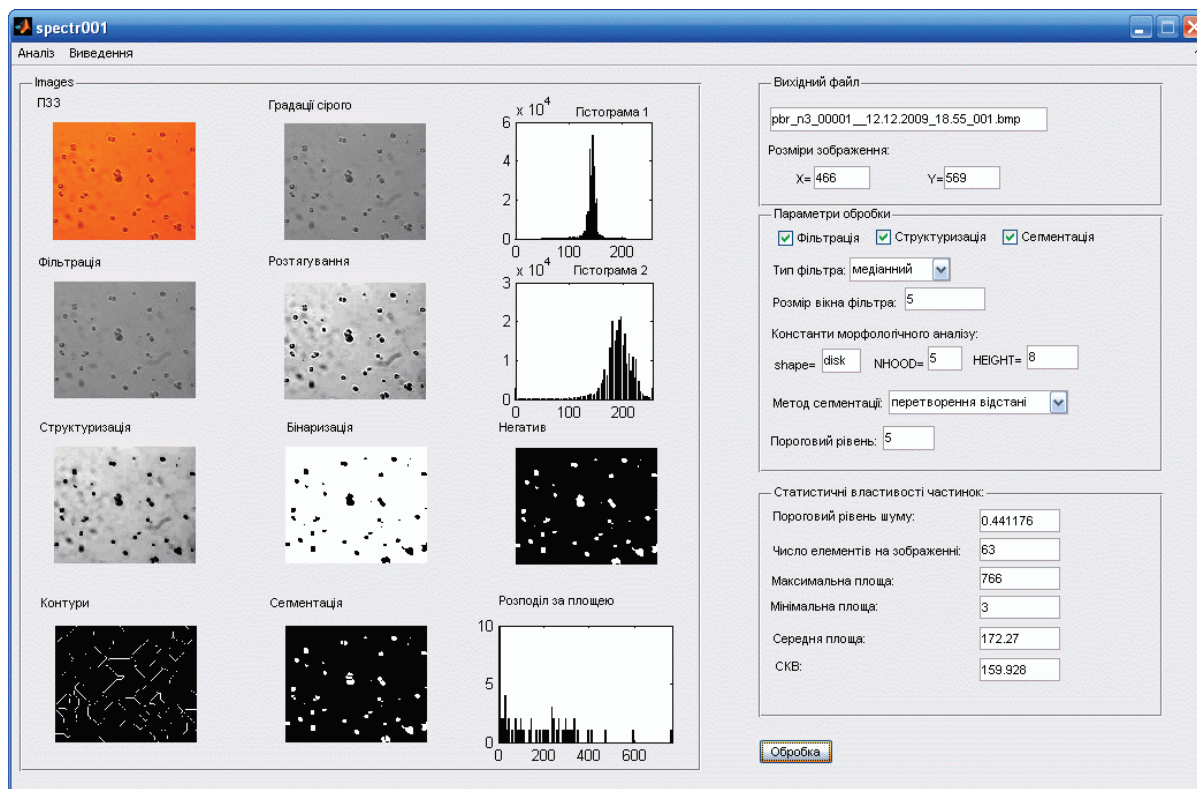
spectr001

Аналіз Виведення

Images

ПЗЗ

Градації сірого

$x\ 10^4$ Гістограма 1

6
4
2
0
0 100 200

Фільтрація

Розтягування

$x\ 10^4$ Гістограма 2

3
2
1
0
0 100 200

Структуризація

Бінаризація

Негатив

Контури

Сегментація

Розподіл за площею

10
5
0
0 200 400 600

Вихідний файл

pbr_n3_00001__12.12.2009_18.55_001.bmp

Розміри зображення:

X= 466 Y= 569

Параметри обробки

Фільтрація Структуризація Сегментація

Тип фільтра: медіанний

Розмір вікна фільтра: 5

Константи морфологічного аналізу:

shape= disk NHOOD= 5 HEIGHT= 8

Метод сегментації: перетворення відстані

Пороговий рівень: 5

Статистичні властивості частинок:

Пороговий рівень шуму: 0.441176

Число елементів на зображенні: 63

Максимальна площа: 766

Мінімальна площа: 3

Середня площа: 172.27

СКВ: 159.928

Обробка